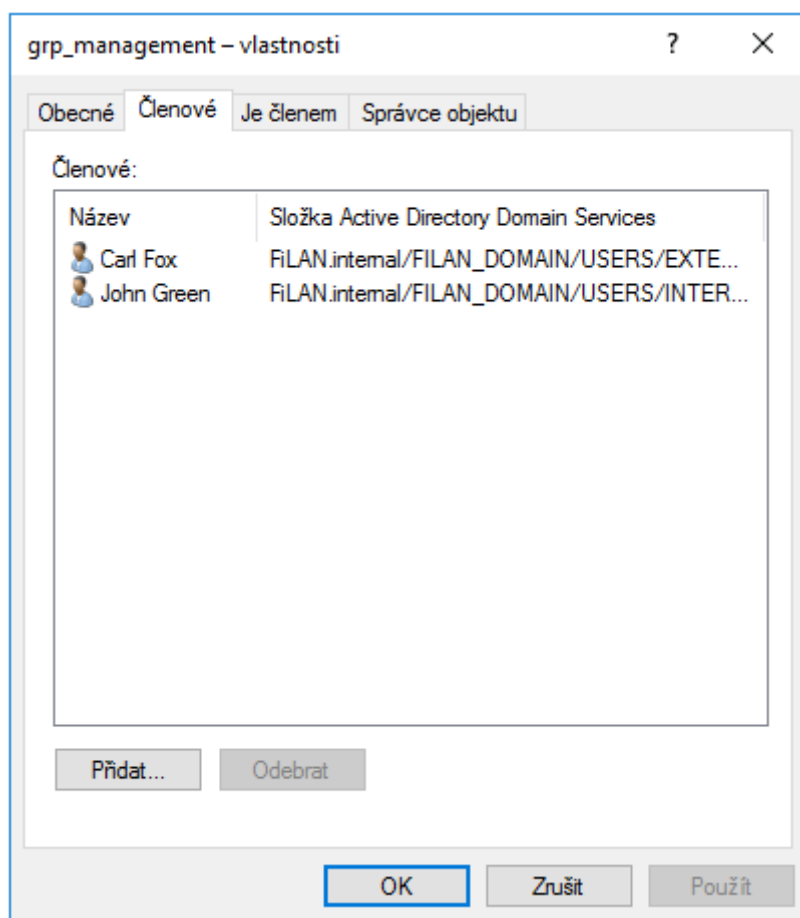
grp_management – vlastnosti

?

Obecné

Členové

Je členem

Správce objektu

Členové:

| Název | Složka Active Directory Domain Services |
|---|---|
| Carl Fox | FiLAN.internal/FILAN_DOMAIN/USERS/EXTE... |
| John Green | FiLAN.internal/FILAN_DOMAIN/USERS/INTER... |

Přidat...

Odebrat

OK

Zrušit

Použít